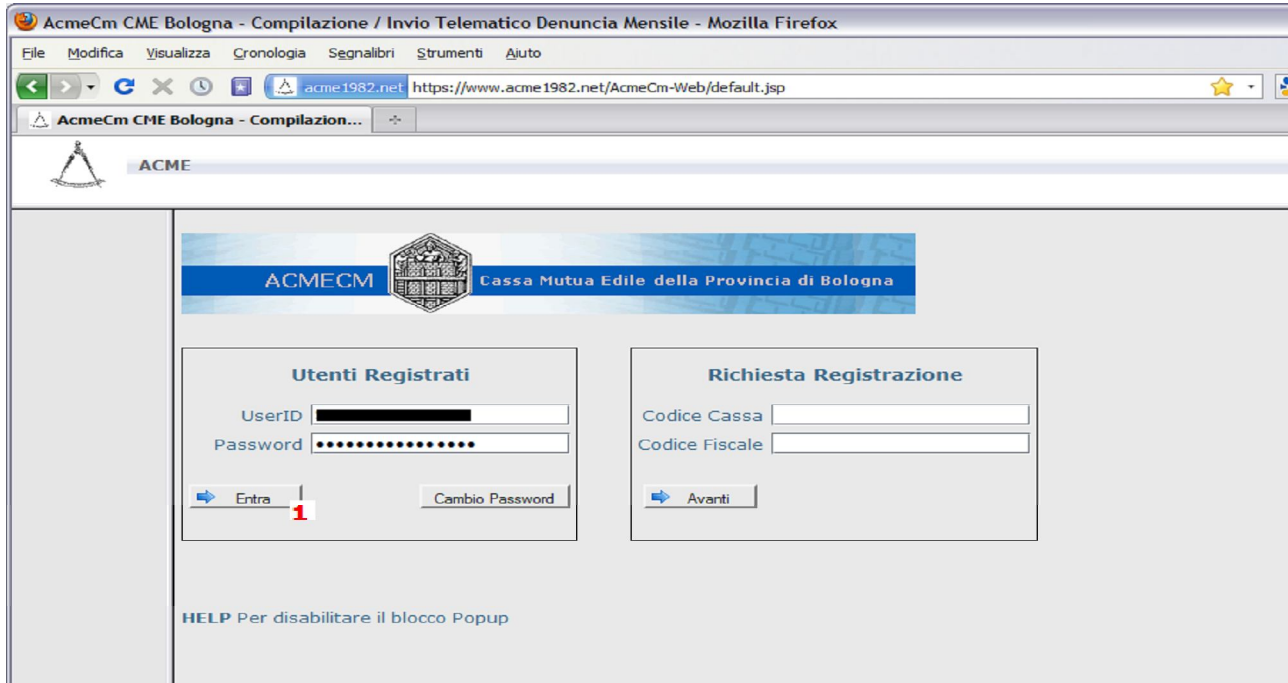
AcmeCm CME Bologna - Compilazione / Invio Telematico Denuncia Mensile - Mozilla Firefox

File Modifica Visualizza Cronologia Segnalibri Strumenti Aiuto

acme1982.net https://www.acme1982.net/AcmeCm-Web/default.jsp

AcmeCm CME Bologna - Compilazion...

ACME

ACMECM Cassa Mutua Edile della Provincia di Bologna

Utenti Registrati

UserID

Password ••••••••••••••••

Entra

Cambio Password

1

Richiesta Registrazione

Codice Cassa

Codice Fiscale

Avanti

HELP Per disabilitare il blocco Popup